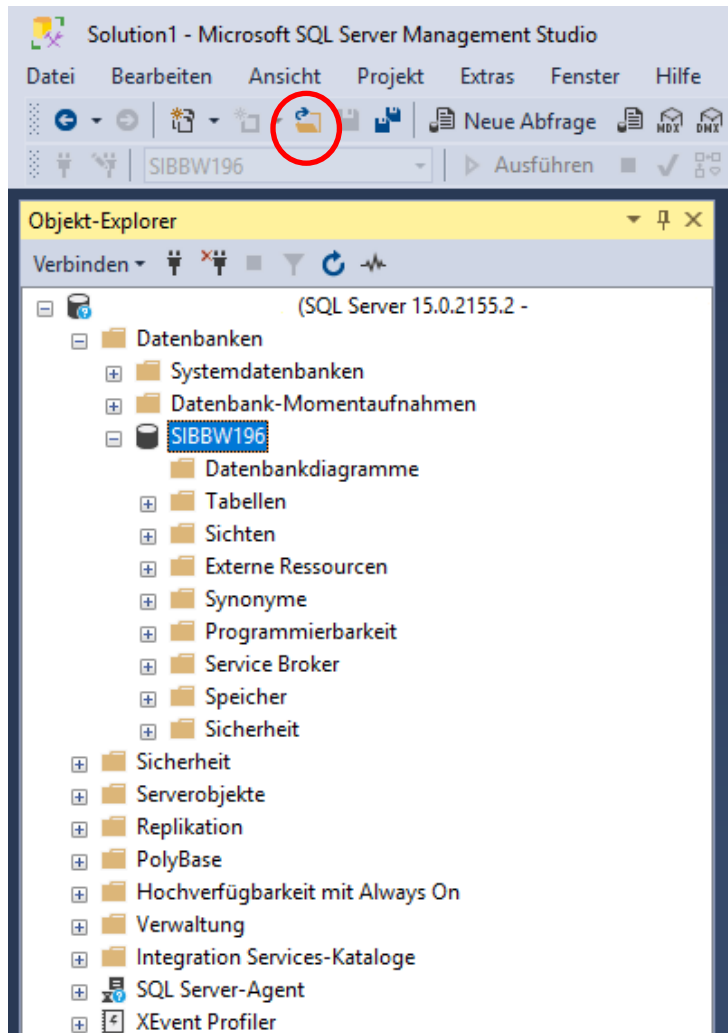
Solution1 - Microsoft SQL Server Management Studio

Datei Bearbeiten Ansicht Projekt Extras Fenster Hilfe

Neue Abfrage MDX DMX

SIBBW196 Ausführen

Objekt-Explorer

Verbinden

(SQL Server 15.0.2155.2 -

Datenbanken
Systemdatenbanken
Datenbank-Momentaufnahmen
SIBBW196
Datenbankdiagramme
Tabellen
Sichten
Externe Ressourcen
Synonyme
Programmierbarkeit
Service Broker
Speicher
Sicherheit
Sicherheit
Serverobjekte
Replikation
PolyBase
Hochverfügbarkeit mit Always On
Verwaltung
Integration Services-Kataloge
SQL Server-Agent
XEvent Profiler